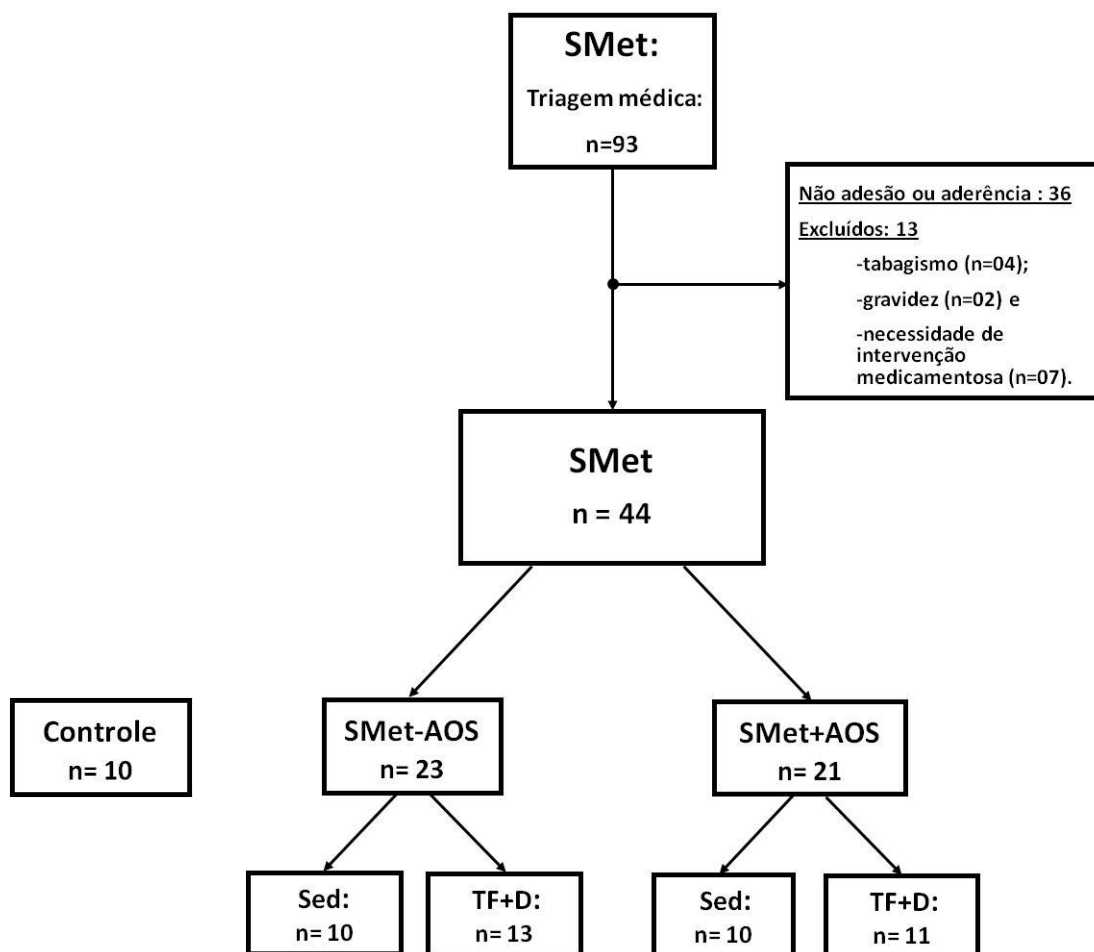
SMet:

Triagem médica:

n=93

Não adesão ou aderência : 36

Excluídos: 13

-tabagismo (n=04);

-gravidez (n=02) e

-necessidade de intervenção medicamentosa (n=07).

SMet

n = 44

Controle
n= 10

SMet-AOS
n= 23

SMet+AOS
n= 21

Sed:
n= 10

TF+D:
n= 13

Sed:
n= 10

TF+D:
n= 11